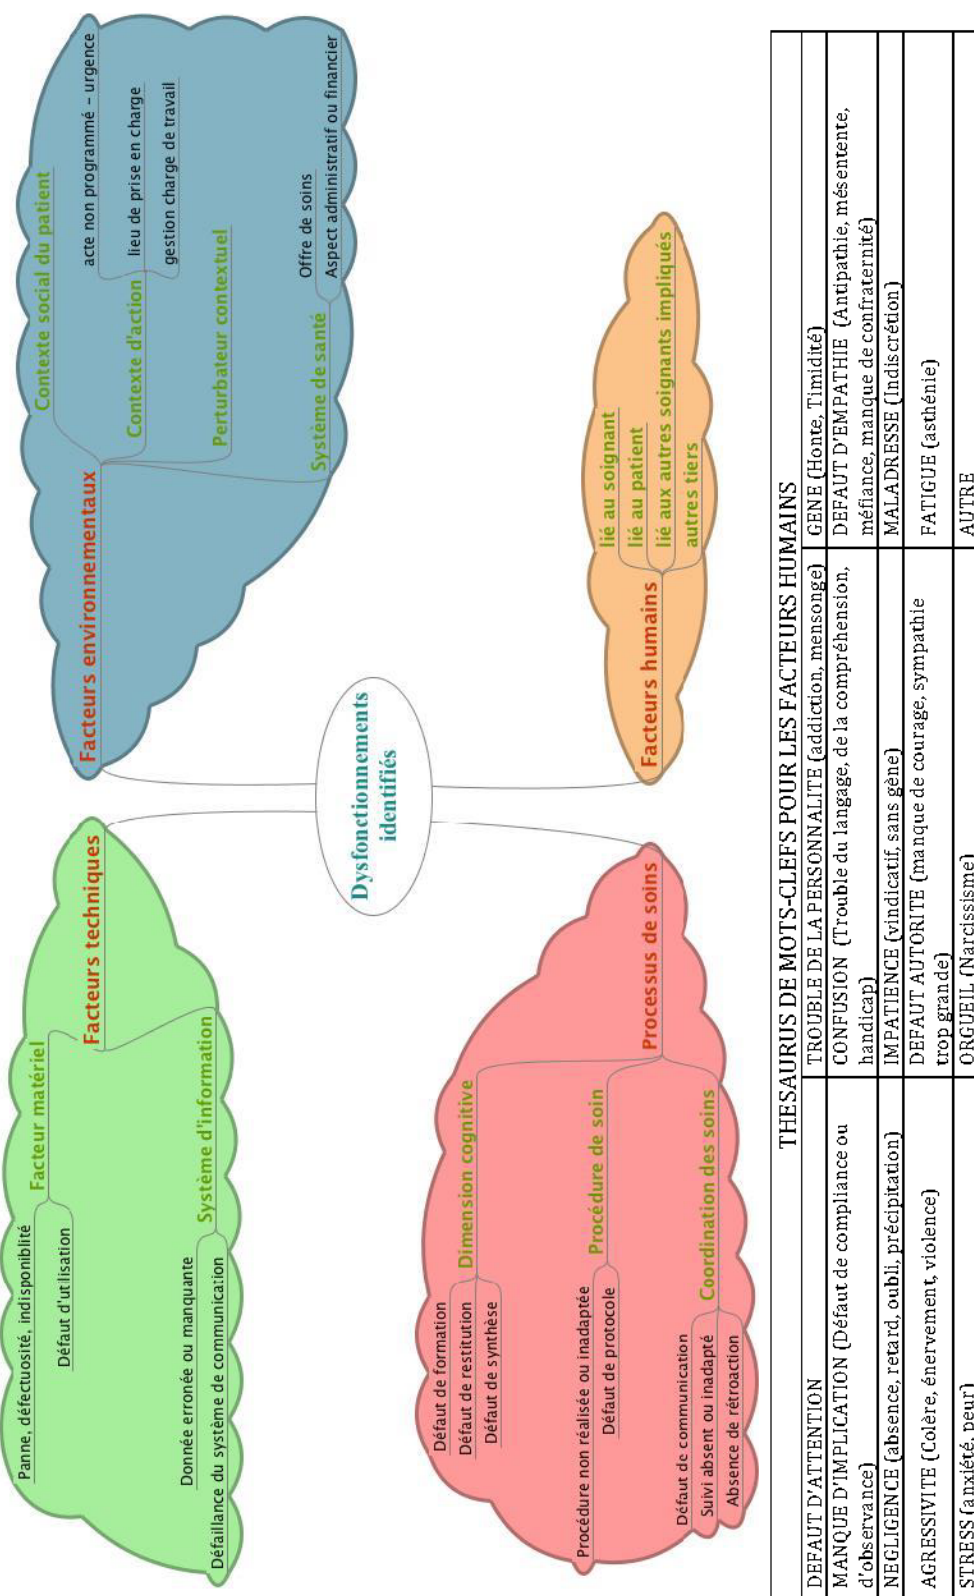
Dysfonctionnements identifiés

Facteurs techniques
Facteur matériel
Panne, défectuosité, indisponiblité
Défaut d'utilisation
Système d'information
Donnée erronée ou manquante
Défaillance du système de communication

Facteurs environnementaux
Contexte social du patient
acte non programmé – urgence
Contexte d'action
lieu de prise en charge
gestion charge de travail
Perturbateur contextuel
Système de santé
Offre de soins
Aspect administratif ou financier

Processus de soins
Dimension cognitive
Défaut de formation
Défaut de restitution
Défaut de synthèse
Procédure de soin
Procédure non réalisée ou inadaptée
Défaut de protocole
Coordination des soins
Défaut de communication
Suivi absent ou inadapté
Absence de rétroaction

Facteurs humains
lié au soignant
lié au patient
lié aux autres soignants impliqués
autres tiers

THESAURUS DE MOTS-CLEFS POUR LES FACTEURS HUMAINS

| DEFAUT D'ATTENTION | TROUBLE DE LA PERSONNALITE (addiction, mensonge) | GENE (Honte, Timidité) |
|---|---|---|
| MANQUE D'IMPLICATION (Défaut de compliance ou d'observance) | CONFUSION (Trouble du langage, de la compréhension, handicap) | DEFAUT D'EMPATHIE (Antipathie, mésentente, méfiance, manque de confraternité) |
| NEGLIGENCE (absence, retard, oubli, précipitation) | IMPATIENCE (vindicatif, sans gène) | MALADRESSE (Indiscrétion) |
| AGRESSIVITE (Colère, énervement, violence) | DEFAUT AUTORITE (manque de courage, sympathie trop grande) | FATIGUE (asthénie) |
| STRESS (anxiété, peur) | ORGUEIL (Narcissisme) | AUTRE |